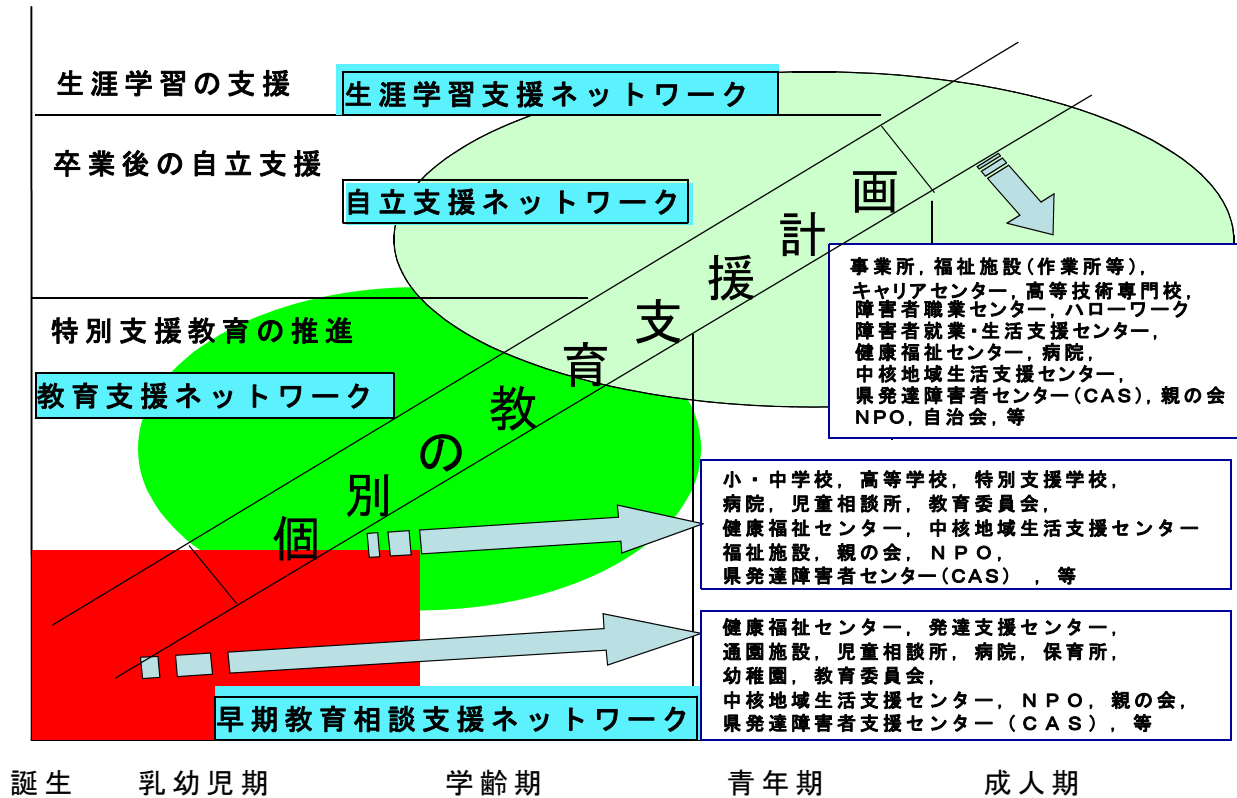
生涯学習の支援

生涯学習支援ネットワーク

卒業後の自立支援

自立支援ネットワーク

特別支援教育の推進

教育支援ネットワーク

個別の教育支援計画

事業所，福祉施設（作業所等），キャリアセンター，高等技術専門校，障害者職業センター，ハローワーク障害者就業・生活支援センター，健康福祉センター，病院，中核地域生活支援センター，県発達障害者センター（CAS），親の会NPO，自治会，等

小・中学校，高等学校，特別支援学校，病院，児童相談所，教育委員会，健康福祉センター，中核地域生活支援センター福祉施設，親の会，NPO，県発達障害者センター（CAS），等

健康福祉センター，発達支援センター，通園施設，児童相談所，病院，保育所，幼稚園，教育委員会，中核地域生活支援センター，NPO，親の会，県発達障害者支援センター（CAS），等

早期教育相談支援ネットワーク

誕生　乳幼児期　学齢期　青年期　成人期